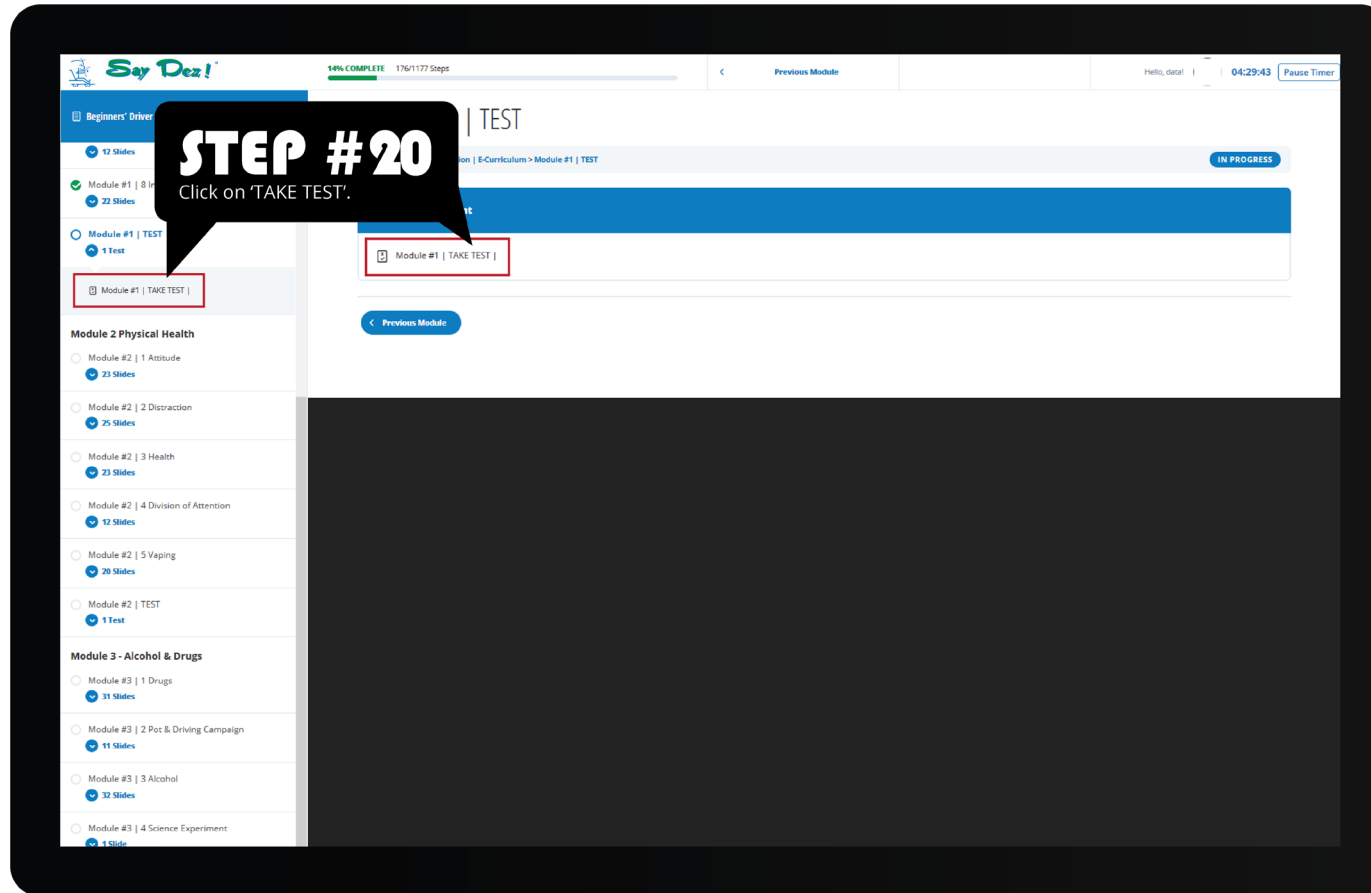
Say Dez!

14% COMPLETE 176/1177 Steps

Previous Module

Hello, data! | 04:29:43 Pause Timer

Beginners' Driver

12 Slides

Module #1 | 8 I

22 Slides

Module #1 | TEST

1 Test

Module #1 | TAKE TEST |

Module 2 Physical Health

Module #2 | 1 Attitude

23 Slides

Module #2 | 2 Distraction

25 Slides

Module #2 | 3 Health

23 Slides

Module #2 | 4 Division of Attention

12 Slides

Module #2 | 5 Vaping

20 Slides

Module #2 | TEST

1 Test

Module 3 - Alcohol & Drugs

Module #3 | 1 Drugs

31 Slides

Module #3 | 2 Pot & Driving Campaign

11 Slides

Module #3 | 3 Alcohol

32 Slides

Module #3 | 4 Science Experiment

1 Slide

STEP #20

Click on 'TAKE TEST'.

| TEST

ion | E-Curriculum > Module #1 | TEST

IN PROGRESS

nt

Module #1 | TAKE TEST |

Previous Module